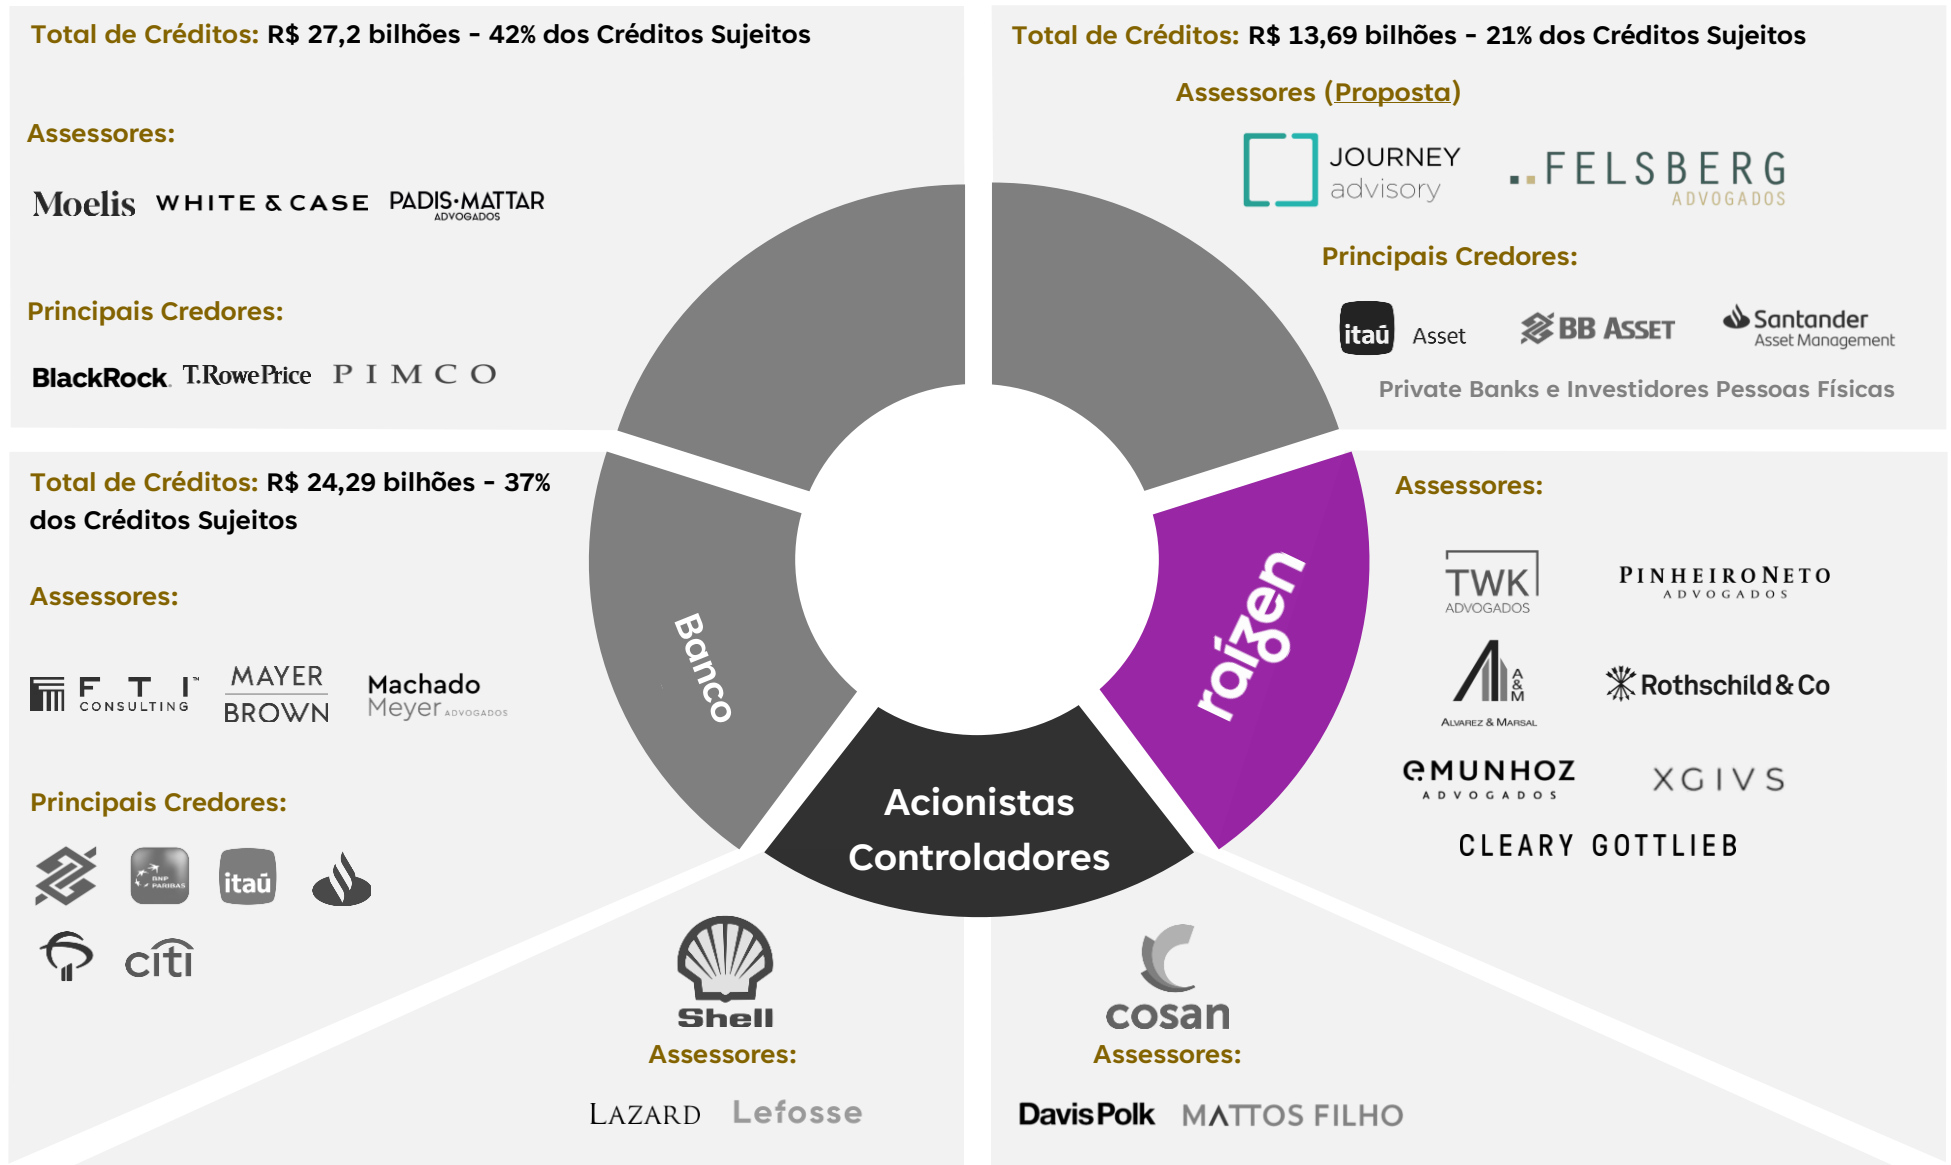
Total de Créditos: R$ 27,2 bilhões - 42% dos Créditos Sujeitos

Assessores:

Moelis WHITE & CASE PADIS·MATTAR ADVOGADOS

Principais Credores:

BlackRock T.RowePrice PIMCO

Total de Créditos: R$ 13,69 bilhões - 21% dos Créditos Sujeitos

Assessores (Proposta)

JOURNEY advisory FELSBERG ADVOGADOS

Principais Credores:

itaú Asset BB ASSET Santander Asset Management

Private Banks e Investidores Pessoas Físicas

Total de Créditos: R$ 24,29 bilhões - 37% dos Créditos Sujeitos

Assessores:

FTI CONSULTING MAYER BROWN Machado Meyer ADVOGADOS

Principais Credores:

BNP PARIBAS itaú citi

Banco

raízen

Acionistas Controladores

Assessores:

TWK ADVOGADOS PINHEIRONETO ADVOGADOS

A&M ALVAREZ & MARSAL Rothschild&Co

MUNHOZ ADVOGADOS XGIVS

CLEARY GOTTLIEB

Shell

Assessores:

LAZARD Lefosse

cosan

Assessores:

DavisPolk MATTOS FILHO